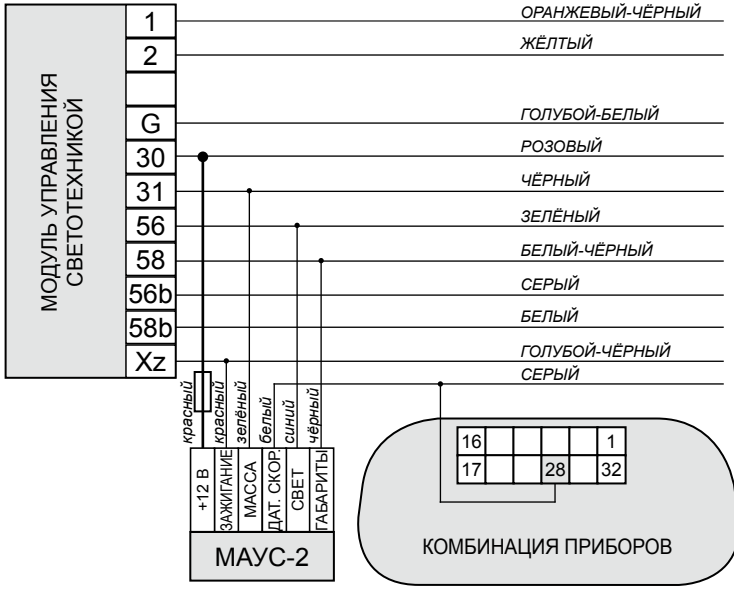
МОДУЛЬ УПРАВЛЕНИЯ СВЕТОТЕХНИКОЙ

1
2

G
30
31
56
58
56b
58b
Xz

ОРАНЖЕВЫЙ-ЧЁРНЫЙ
ЖЁЛТЫЙ
ГОЛУБОЙ-БЕЛЫЙ
РОЗОВЫЙ
ЧЁРНЫЙ
ЗЕЛЁНЫЙ
БЕЛЫЙ-ЧЁРНЫЙ
СЕРЫЙ
БЕЛЫЙ
ГОЛУБОЙ-ЧЁРНЫЙ
СЕРЫЙ

красный
красный
зелёный
белый
синий
чёрный

+12 В
ЗАЖИГАНИЕ
МАССА
ДАТ. СКОР.
СВЕТ
ГАБАРИТЫ

МАУС-2

16
1
17
28
32

КОМБИНАЦИЯ ПРИБОРОВ